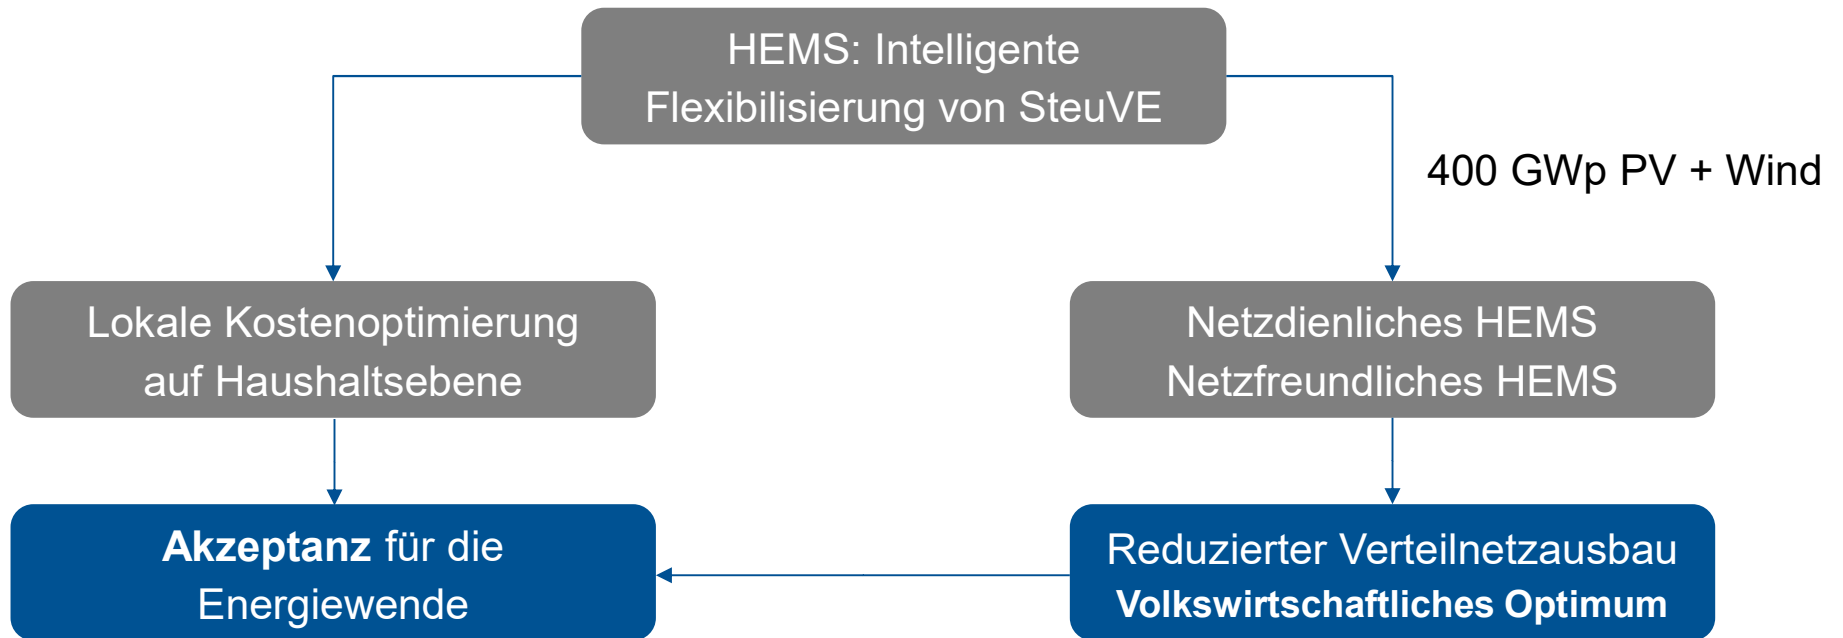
HEMS: Intelligente Flexibilisierung von SteuVE

400 GWp PV + Wind

Lokale Kostenoptimierung auf Haushaltsebene

Netzdienliches HEMS
Netzfreundliches HEMS

**Akzeptanz** für die Energiewende

Reduzierter Verteilnetzausbau
**Volkswirtschaftliches Optimum**